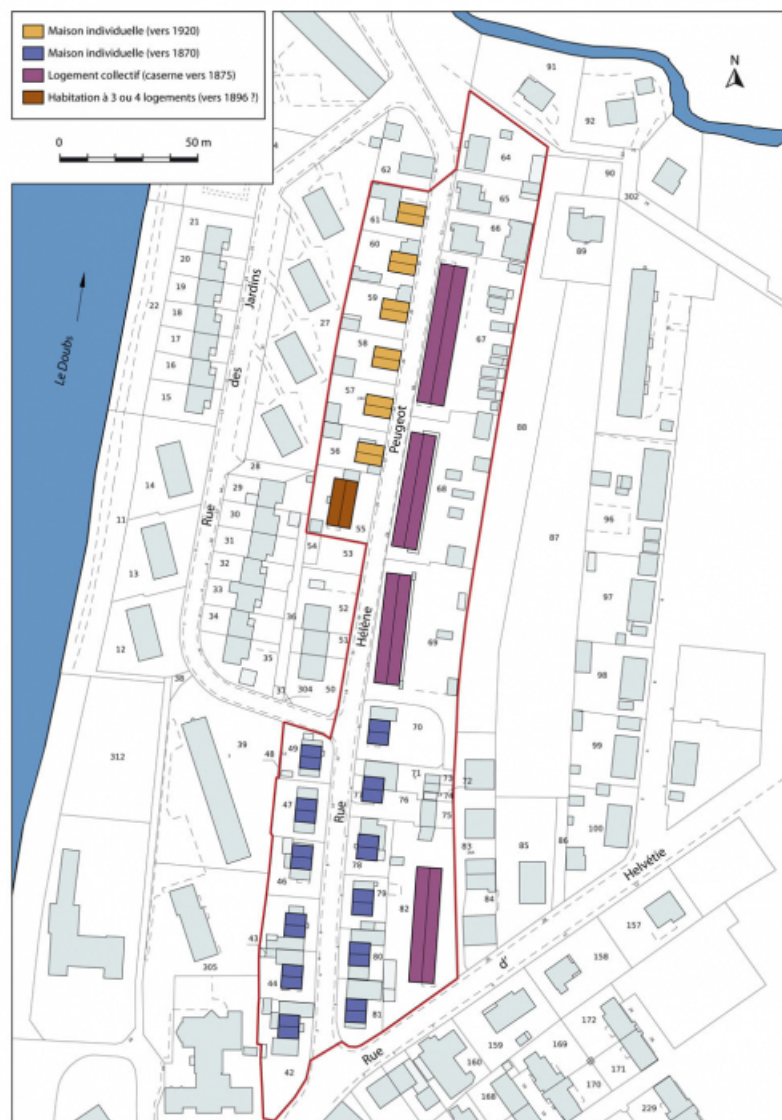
Maison individuelle (vers 1920)
Maison individuelle (vers 1870)
Logement collectif (caserne vers 1875)
Habitation à 3 ou 4 logements (vers 1896 ?)

0
50 m

N

Le Doubs

Rue des Jardins

Rue Hélène Peugeot

Rue d' Helvétie

91
92
90
302
64
65
66
62
61
60
59
58
57
56
55
54
53
52
51
50
304
37
36
35
34
33
32
31
30
29
28
27
21
20
19
18
17
16
15
22
14
13
12
11
38
312
39
48
49
47
46
43
44
42
305
89
67
88
68
87
96
97
69
98
70
71
72
73
74
75
76
77
78
79
80
81
82
83
84
85
86
99
100
157
158
159
160
168
169
170
171
172
229